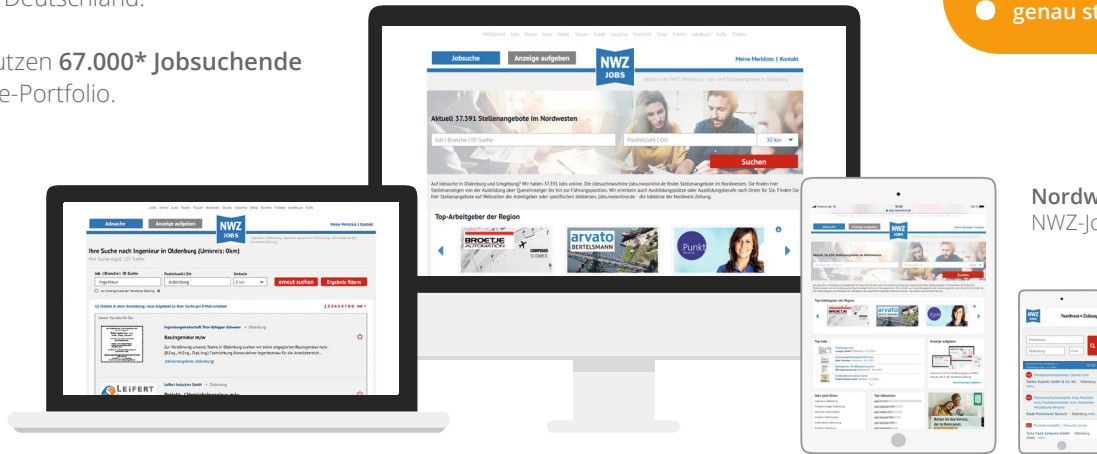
Deutschland.

utzen **67.000* Jobsuchende** e-Portfolio.

genau st

Jobsuche
Anzeige aufgeben
NWZ JOBS
Meine Merkliste | Kontakt
Aktuell 37.391 Stellenangebote im Nordwesten
Job | Branche | ID Suche
Postleitzahl | Ort
30 km
Suchen
Top-Arbeitgeber der Region
BROETJE AUTOMATION
arvato BERTELSMANN
Punkt

Jobsuche
Anzeige aufgeben
NWZ JOBS
Meine Merkliste | Kontakt
Ihre Suche nach Ingenieur in Oldenburg (Umkreis: 0km)
Job | Branche | ID Suche
Postleitzahl | Ort
Umkreis
Ingenieur
oldenburg
0 km
erneut suchen
Ergebnis filtern
Bauingenieur m/w
LEIFERT

Nordw
NWZ-Jo

NWZ JOBS
Nordwest-Zeitung